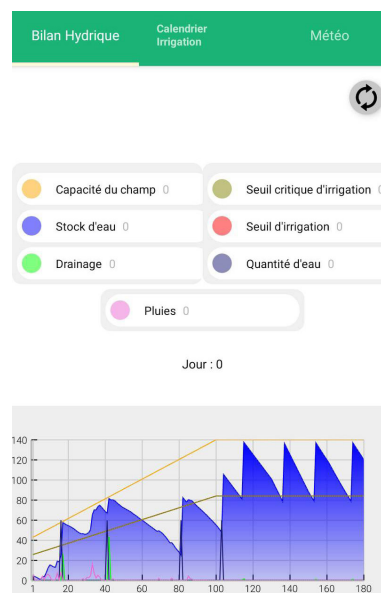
Bilan Hydrique

Calendrier Irrigation

Météo

Capacité du champ 0

Seuil critique d'irrigation 0

Stock d'eau 0

Seuil d'irrigation 0

Drainage 0

Quantité d'eau 0

Pluies 0

Jour : 0

140
120
100
80
60
40
20
0
1 20 40 60 80 100 120 140 160 180